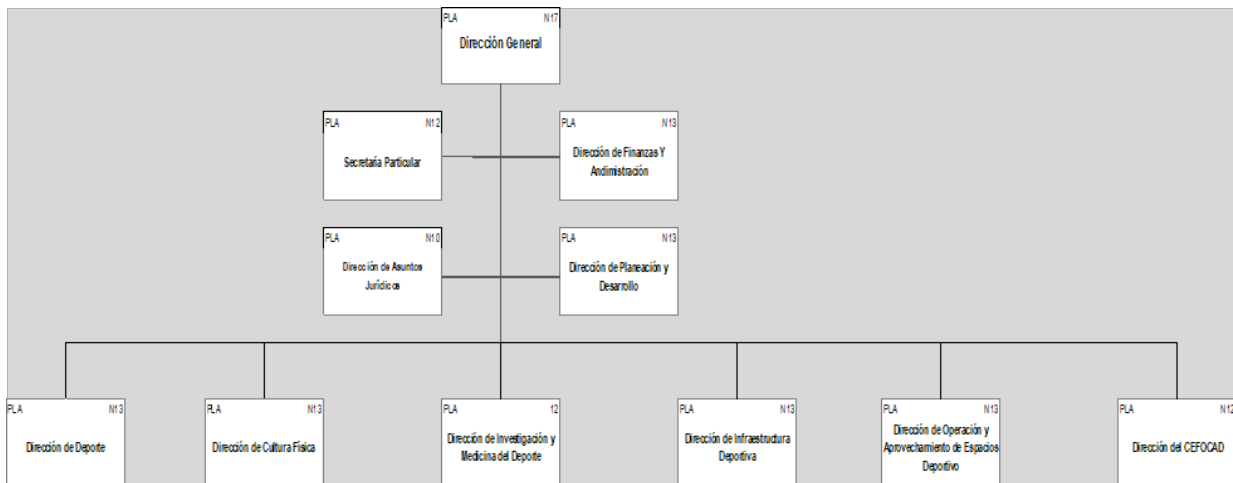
PLA N17
Dirección General

PLA N12
Secretaría Particular

PLA N13
Dirección de Finanzas Y Andimistración

PLA N10
Dirección de Asuntos Jurídicos

PLA N13
Dirección de Planeación y Desarrollo

PLA N13
Dirección de Deporte

PLA N13
Dirección de Cultura Física

PLA 12
Dirección de Investigación y Medicina del Deporte

PLA N13
Dirección de Infraestructura Deportiva

PLA N13
Dirección de Operación y Aprovechamiento de Espacios Deportivo

PLA N12
Dirección del CEFOCAD